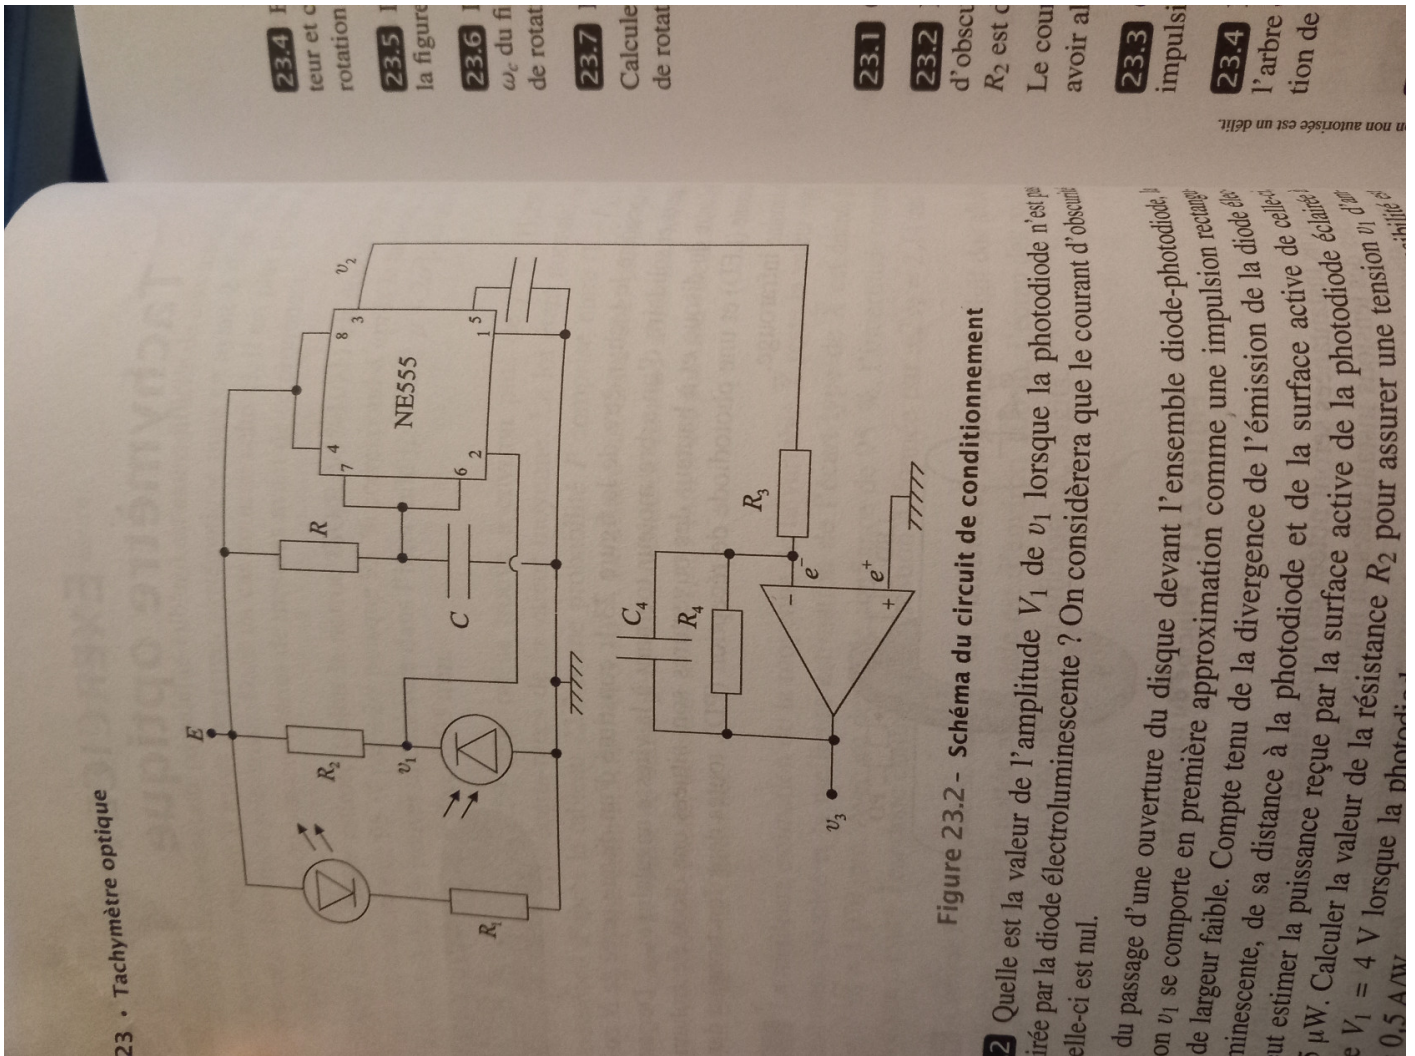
23 · Tachymètre optique

$E$

$R_2$

$v_1$

$R_1$

$R$

$C$

NE555

4 8

7 3

6 2 1 5

$v_2$

$C_4$

$R_4$

$R_3$

$e^-$

$e^+$

−

+

$v_3$

Figure 23.2 - Schéma du circuit de conditionnement

2 Quelle est la valeur de l'amplitude $V_1$ de $v_1$ lorsque la photodiode n'est pa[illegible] irée par la diode électroluminescente ? On considèrera que le courant d'obscurit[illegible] elle-ci est nul.

du passage d'une ouverture du disque devant l'ensemble diode-photodiode, l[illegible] on $v_1$ se comporte en première approximation comme une impulsion rectangu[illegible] de largeur faible. Compte tenu de la divergence de l'émission de la diode éle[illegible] minescente, de sa distance à la photodiode et de la surface active de celle-ci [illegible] ut estimer la puissance reçue par la surface active de la photodiode éclairée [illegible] μW. Calculer la valeur de la résistance $R_2$ pour assurer une tension $v_1$ d'am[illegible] $V_1 = 4$ V lorsque la photodi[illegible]
0,5 A/W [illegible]

23.4 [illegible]
teur et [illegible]
rotation

23.5 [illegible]
la figure

23.6 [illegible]
$\omega_c$ du fi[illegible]
de rotat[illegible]

23.7 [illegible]
Calcule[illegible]
de rotat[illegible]

23.1 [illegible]

23.2 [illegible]
d'obscu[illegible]
$R_2$ est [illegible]
Le cour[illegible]
avoir al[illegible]

23.3 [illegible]
impulsi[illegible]

23.4 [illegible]
l'arbre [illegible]
tion de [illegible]

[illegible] non autorisée est un délit.